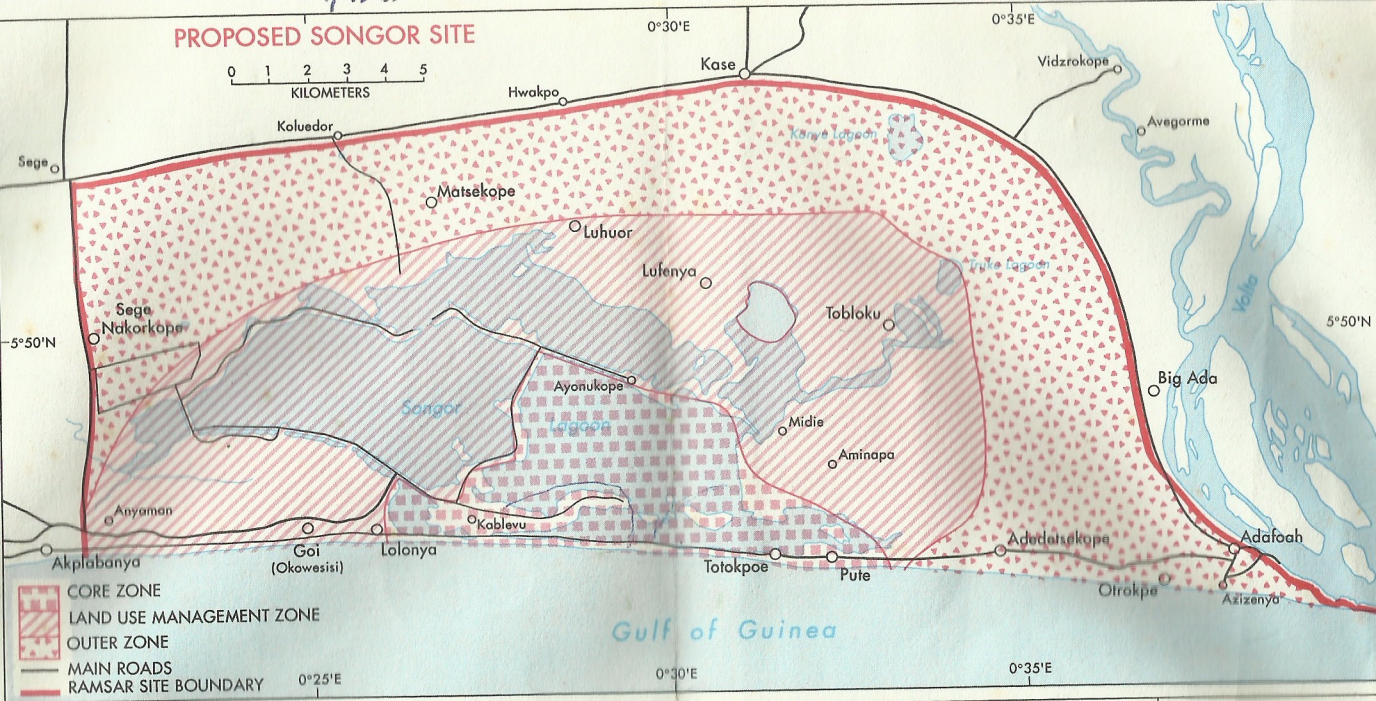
PROPOSED SONGOR SITE

0 1 2 3 4 5
KILOMETERS

0°30'E
0°35'E

Kase
Hwakpo
Vidzrokope
Avegorme
Koluedor
Sege
Kanye Lagoon
Matsekope
Luhuor
Lufenya
Truke Lagoon
Sege Nakorkope
5°50'N
Tobloku
Volta
5°50'N
Big Ada
Ayonukope
Songor
Lagoon
Midie
Aminapa
Anyaman
Kablevu
Akplabanya
Goi (Okowesisi)
Lolonya
Totokpoe
Pute
Adudatsekope
Adafoah
Otrokpe
Azizenya

CORE ZONE
LAND USE MANAGEMENT ZONE
OUTER ZONE
MAIN ROADS
RAMSAR SITE BOUNDARY

Gulf of Guinea

0°25'E
0°30'E
0°35'E